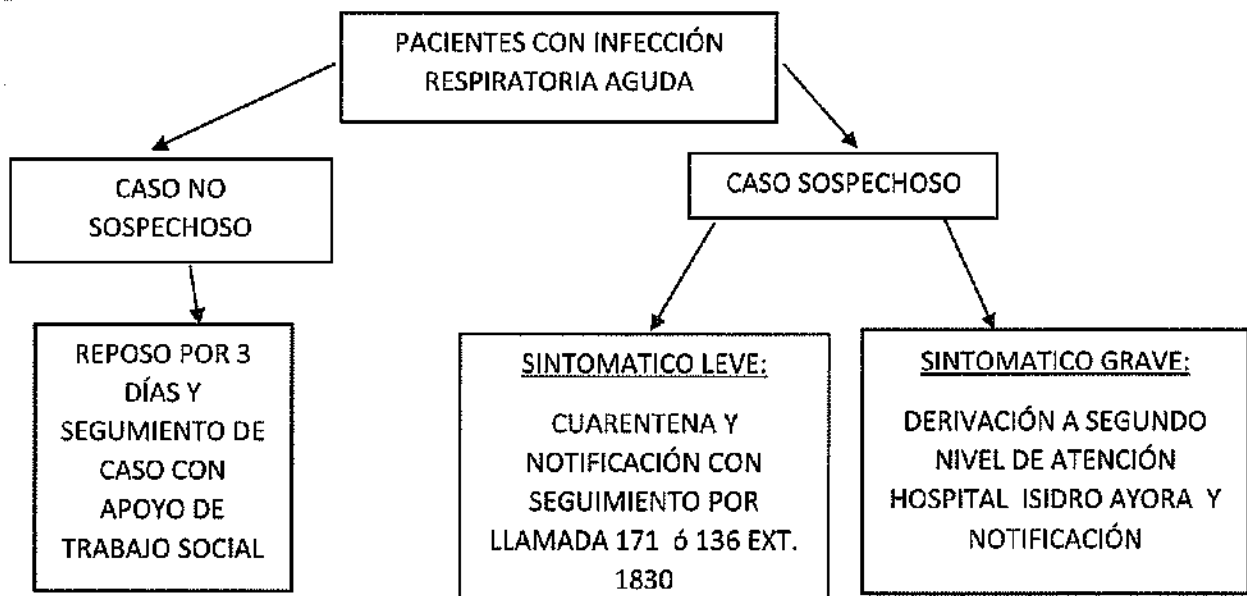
PACIENTES CON INFECCIÓN RESPIRATORIA AGUDA

CASO NO SOSPECHOSO

REPOSO POR 3 DÍAS Y SEGUMIENTO DE CASO CON APOYO DE TRABAJO SOCIAL

CASO SOSPECHOSO

SINTOMATICO LEVE:

CUARENTENA Y NOTIFICACIÓN CON SEGUIMIENTO POR LLAMADA 171 ó 136 EXT. 1830

SINTOMATICO GRAVE:

DERIVACIÓN A SEGUNDO NIVEL DE ATENCIÓN HOSPITAL ISIDRO AYORA Y NOTIFICACIÓN